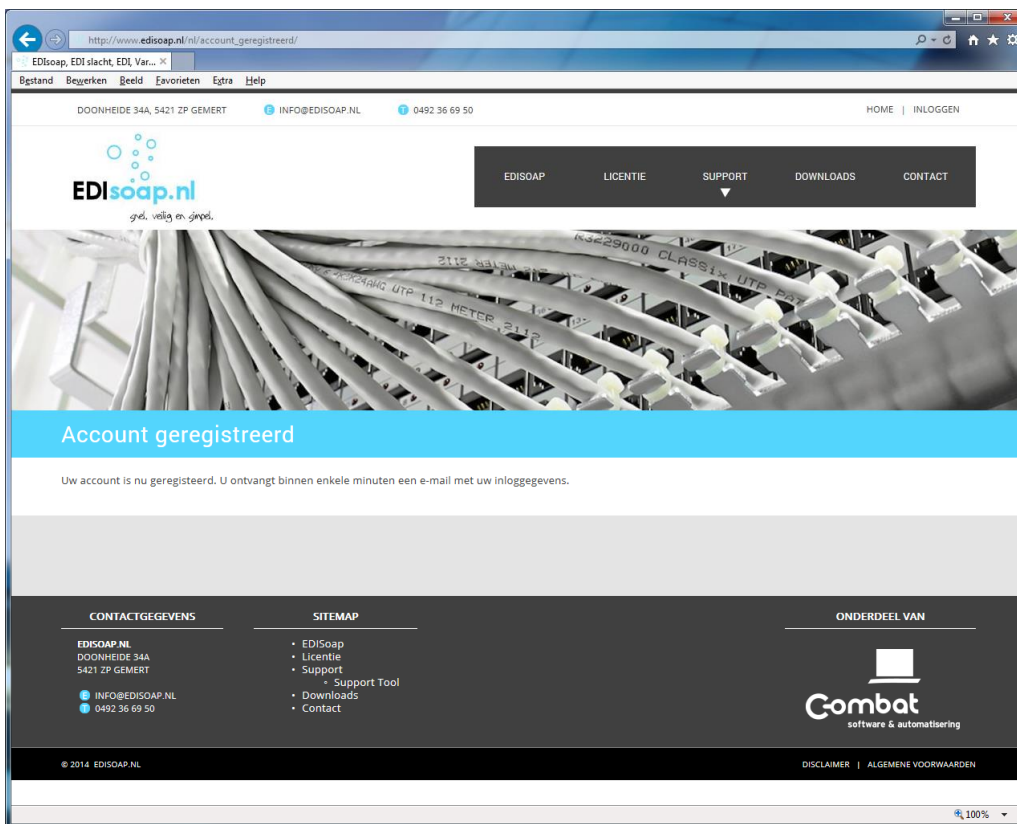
http://www.edisoap.nl/nl/account_geregistreerd/

EDIsoap, EDI slacht, EDI, Var... ×

Bestand Bewerken Beeld Favorieten Extra Help

DOONHEIDE 34A, 5421 ZP GEMERT E INFO@EDISOAP.NL T 0492 36 69 50

HOME | INLOGGEN

EDIsoap.nl
snel, veilig en simpel.

EDISOAP LICENTIE SUPPORT DOWNLOADS CONTACT

R3229000 CLASSix UTP
UTP 112 METER 2112

Account geregistreerd

Uw account is nu geregisteerd. U ontvangt binnen enkele minuten een e-mail met uw inloggegevens.

CONTACTGEGEVENS

EDISOAP.NL
DOONHEIDE 34A
5421 ZP GEMERT

E INFO@EDISOAP.NL
T 0492 36 69 50

SITEMAP

• EDISoap
• Licentie
• Support
◦ Support Tool
• Downloads
• Contact

ONDERDEEL VAN

Combat
software & automatisering

© 2014 EDISOAP.NL

DISCLAIMER | ALGEMENE VOORWAARDEN

100%